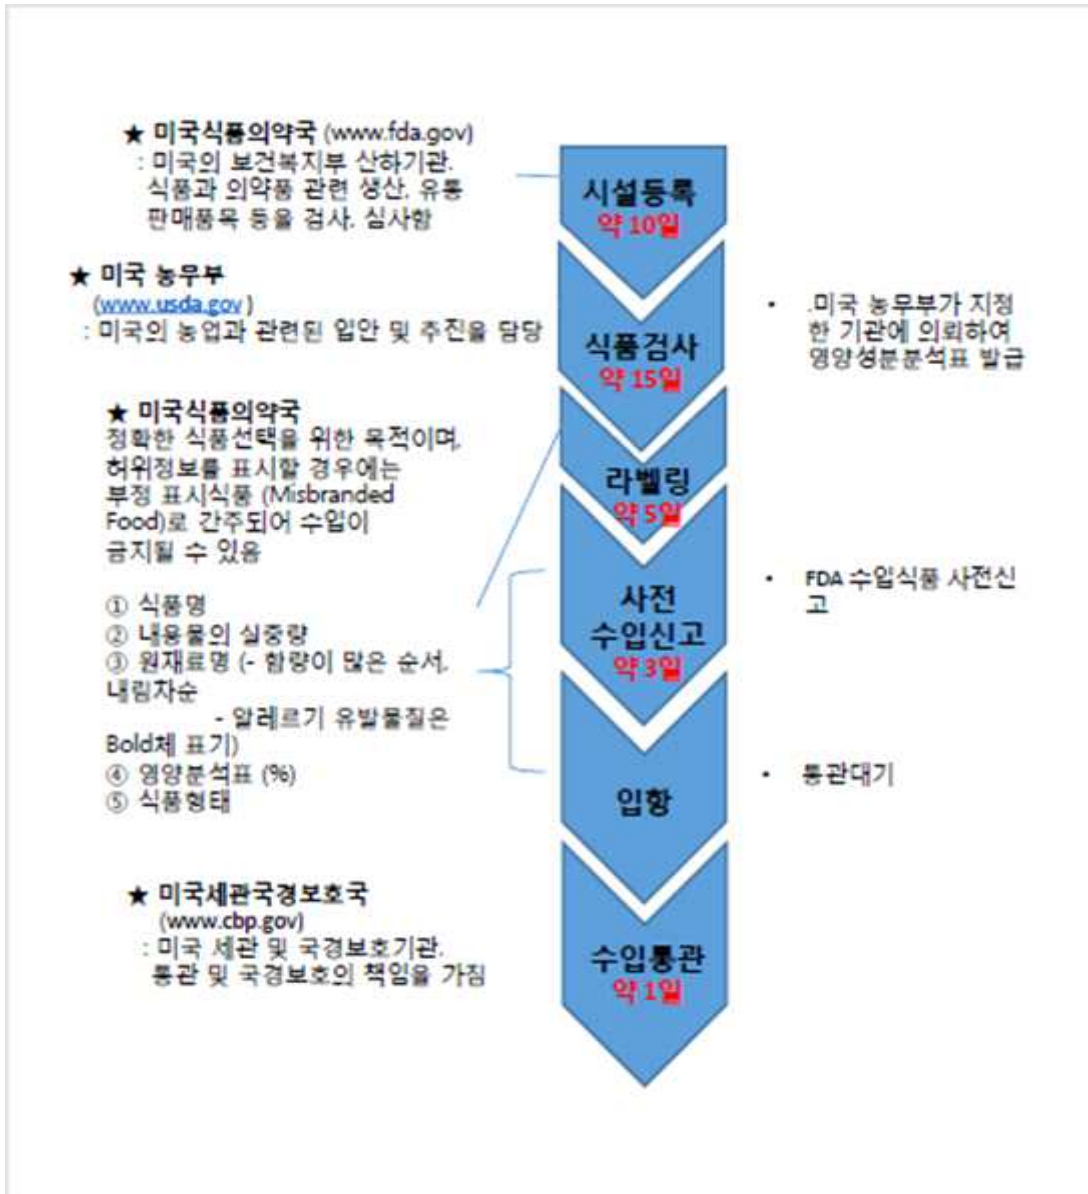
★ 미국식품의약국 (www.fda.gov)
: 미국의 보건복지부 산하기관. 식품과 의약품 관련 생산, 유통 판매품목 등을 검사, 심사함

시설등록
약 10일

★ 미국 농무부
(www.usda.gov)
: 미국의 농업과 관련된 입안 및 추진을 담당

식품검사
약 15일

• .미국 농무부가 지정한 기관에 의뢰하여 영양성분분석표 발급

★ 미국식품의약국
정확한 식품선택을 위한 목적이며, 허위정보를 표시할 경우에는 부정 표시식품 (Misbranded Food)로 간주되어 수입이 금지될 수 있음

라벨링
약 5일

① 식품명
② 내용물의 실중량
③ 원재료명 (- 함량이 많은 순서. 내림차순
- 알레르기 유발물질은 Bold체 표기)
④ 영양분석표 (%)
⑤ 식품형태

사전 수입신고
약 3일

• FDA 수입식품 사전신고

입항

• 통관대기

★ 미국세관국경보호국
(www.cbp.gov)
: 미국 세관 및 국경보호기관. 통관 및 국경보호의 책임을 가짐

수입통관
약 1일